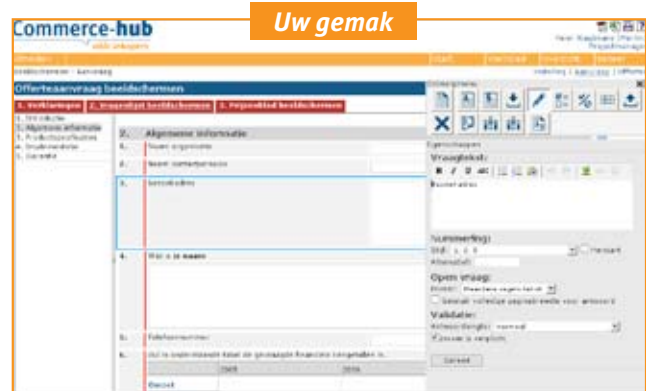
Commerce-hub
Uw gemak

Offerteaanvraag beeldschermen

1. Verklaringen
2. Vraagstijl beeldschermen
3. Prijsoffert beeldschermen

2. Algemene informatie

Vraagtekst:

Nummering:

Open vraag:

Validatie:

Gereed